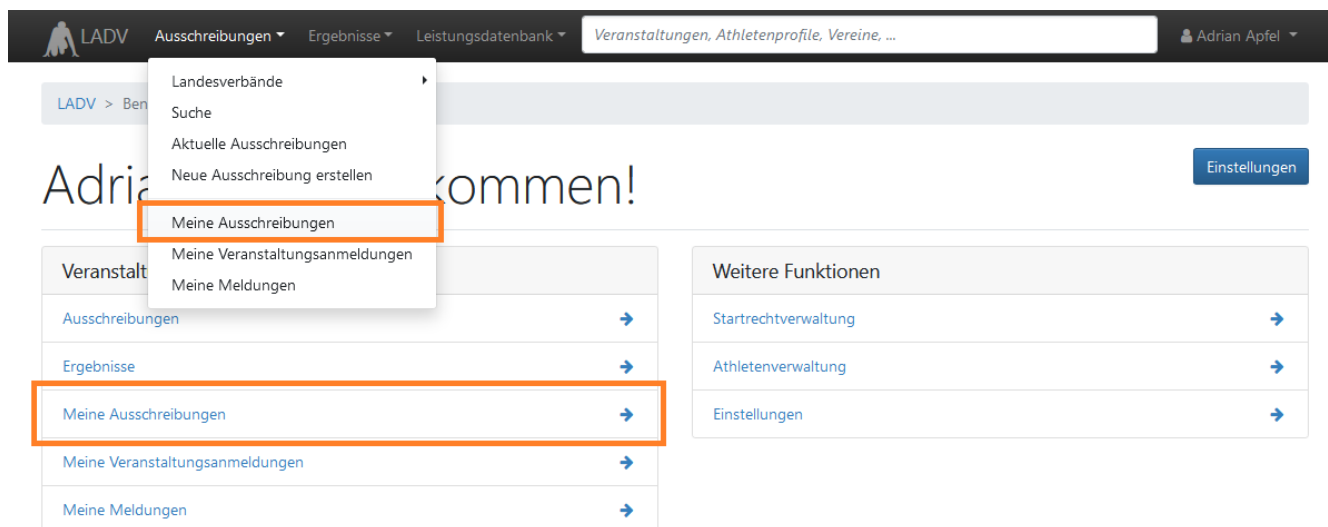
LADV Ausschreibungen Ergebnisse Leistungsdatenbank Veranstaltungen, Athletenprofile, Vereine, ... Adrian Apfel

Landesverbände
Suche
Aktuelle Ausschreibungen
Neue Ausschreibung erstellen
Meine Ausschreibungen
Meine Veranstaltungsanmeldungen
Meine Meldungen

LADV > Ben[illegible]

Adria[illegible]kommen!

Einstellungen

Veranstalt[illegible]

Ausschreibungen
Ergebnisse
Meine Ausschreibungen
Meine Veranstaltungsanmeldungen
Meine Meldungen

Weitere Funktionen

Startrechtverwaltung
Athletenverwaltung
Einstellungen